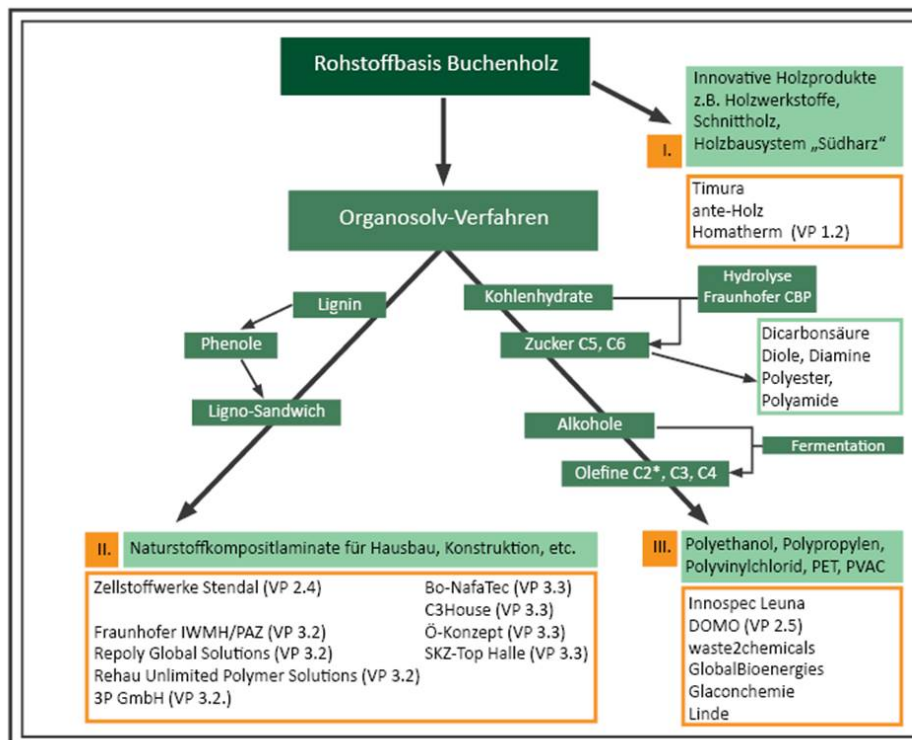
Rohstoffbasis Buchenholz

I.

Innovative Holzprodukte z.B. Holzwerkstoffe, Schnittholz, Holzbausystem „Südharz"

Timura
ante-Holz
Homatherm (VP 1.2)

Organosolv-Verfahren

Lignin

Phenole

Ligno-Sandwich

Kohlenhydrate

Hydrolyse Fraunhofer CBP

Zucker C5, C6

Dicarbonsäure
Diole, Diamine
Polyester,
Polyamide

Alkohole

Fermentation

Olefine C2*, C3, C4

II.

Naturstoffkompositlaminate für Hausbau, Konstruktion, etc.

Zellstoffwerke Stendal (VP 2.4)

Fraunhofer IWMH/PAZ (VP 3.2)
Repoly Global Solutions (VP 3.2)
Rehau Unlimited Polymer Solutions (VP 3.2)
3P GmbH (VP 3.2.)

Bo-NafaTec (VP 3.3)
C3House (VP 3.3)
Ö-Konzept (VP 3.3)
SKZ-Top Halle (VP 3.3)

III.

Polyethanol, Polypropylen, Polyvinylchlorid, PET, PVAC

Innospec Leuna
DOMO (VP 2.5)
waste2chemicals
GlobalBioenergies
Glaconchemie
Linde